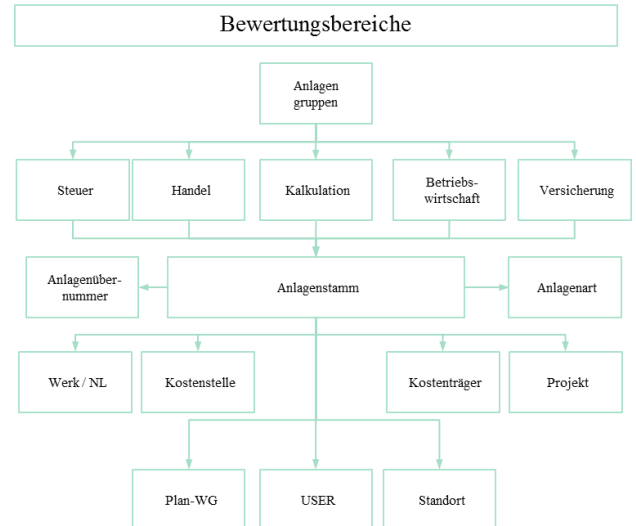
Bewertungsbereiche

Anlagen gruppen

Steuer

Handel

Kalkulation

Betriebs- wirtschaft

Versicherung

Anlagenüber- nummer

Anlagenstamm

Anlagenart

Werk / NL

Kostenstelle

Kostenträger

Projekt

Plan-WG

USER

Standort